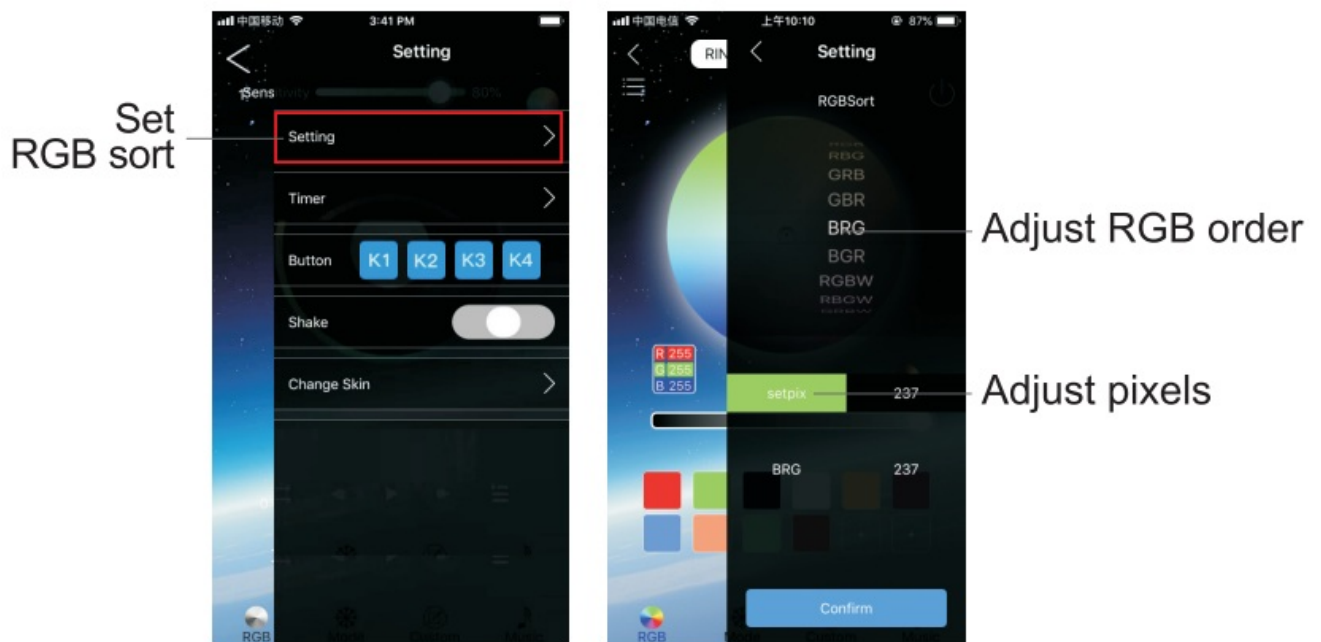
中国移动 3:41 PM

Setting

Sensitivity 80%

Set RGB sort

Setting

Timer

Button K1 K2 K3 K4

Shake

Change Skin

RGB

中国电信 上午10:10 87%

RIN

Setting

RGBSort

RBG
GRB
GBR
BRG
BGR
RGBW
RBGW

Adjust RGB order

R 255
G 255
B 255

setpix 237

Adjust pixels

BRG 237

Confirm

RGB